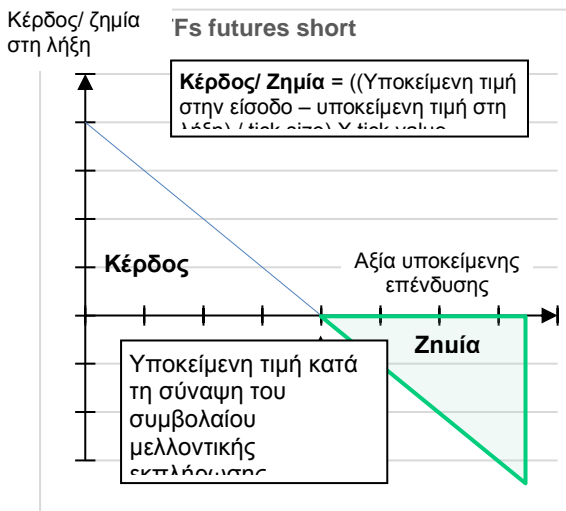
Κέρδος/ ζημία στη λήξη

'Fs futures short

**Κέρδος/ Ζημία** = ((Υποκείμενη τιμή στην είσοδο – υποκείμενη τιμή στη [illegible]

**Κέρδος**

Αξία υποκείμενης επένδυσης

**Ζnuία**

Υποκείμενη τιμή κατά τη σύναψη του συμβολαίου μελλοντικής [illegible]